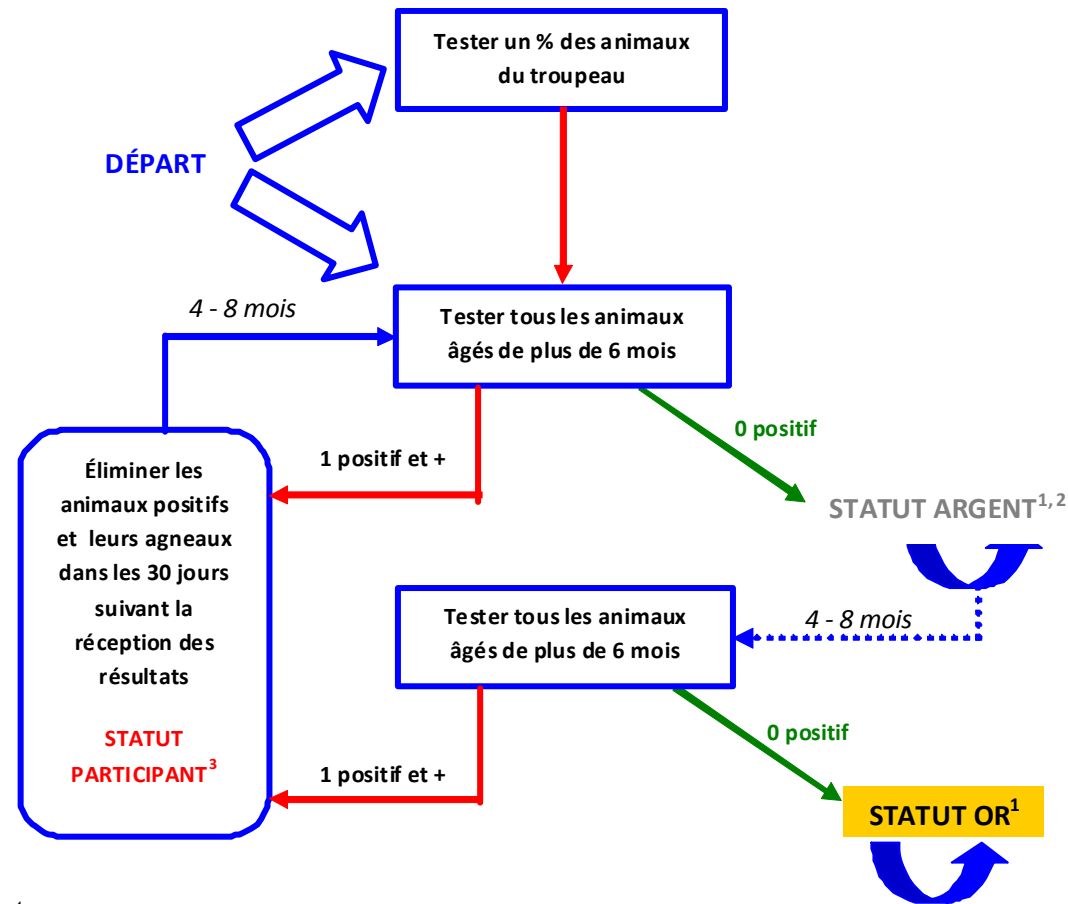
Tester un % des animaux du troupeau

DÉPART

4 - 8 mois

Tester tous les animaux âgés de plus de 6 mois

0 positif

1 positif et +

Éliminer les animaux positifs et leurs agneaux dans les 30 jours suivant la réception des résultats

STATUT PARTICIPANT$^{3}$

STATUT ARGENT$^{1, 2}$

Tester tous les animaux âgés de plus de 6 mois

4 - 8 mois

0 positif

1 positif et +

STATUT OR$^{1}$